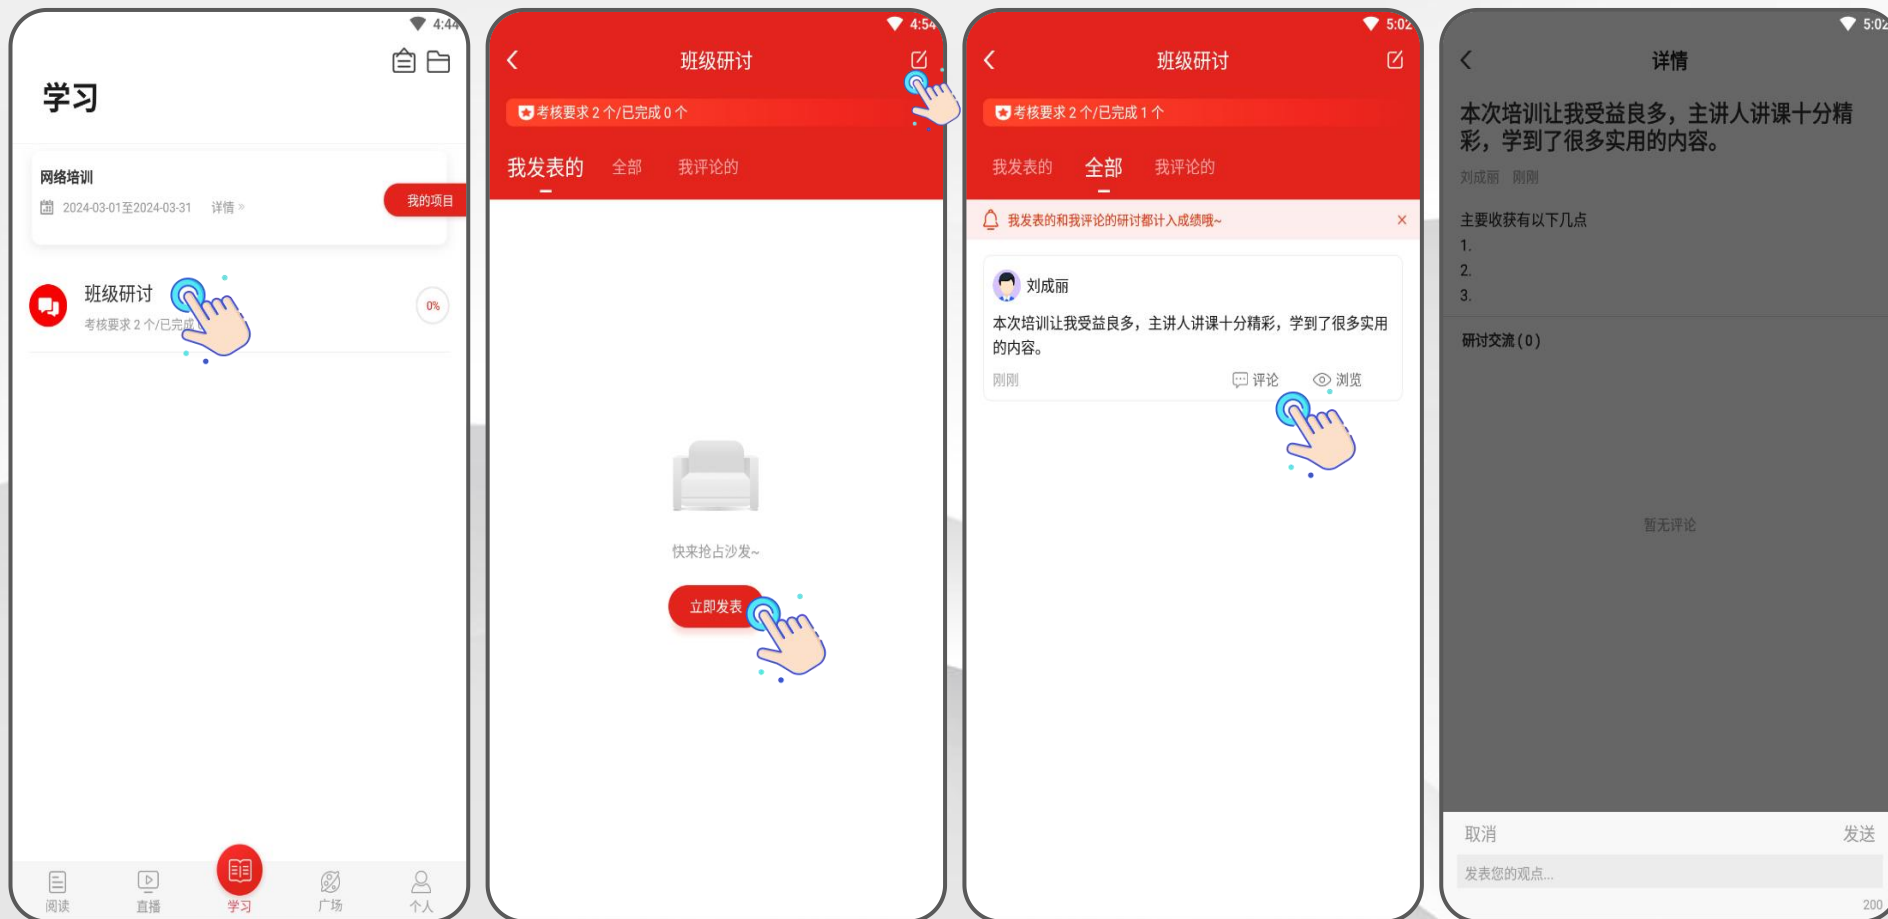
4:44

学习

网络培训
2024-03-01至2024-03-31 详情 »
我的项目

班级研讨
考核要求 2 个/已完成
0%

阅读 直播 学习 广场 个人

4:54
班级研讨
考核要求 2 个/已完成 0 个
我发表的 全部 我评论的

快来抢占沙发~
立即发表

5:02
班级研讨
考核要求 2 个/已完成 1 个
我发表的 全部 我评论的
我发表的和我评论的研讨都计入成绩哦~ ×

刘成丽
本次培训让我受益良多，主讲人讲课十分精彩，学到了很多实用的内容。
刚刚 评论 浏览

5:02
详情
本次培训让我受益良多，主讲人讲课十分精彩，学到了很多实用的内容。
刘成丽 刚刚
主要收获有以下几点
1.
2.
3.
研讨交流 (0)
暂无评论
取消 发送
发表您的观点...
200